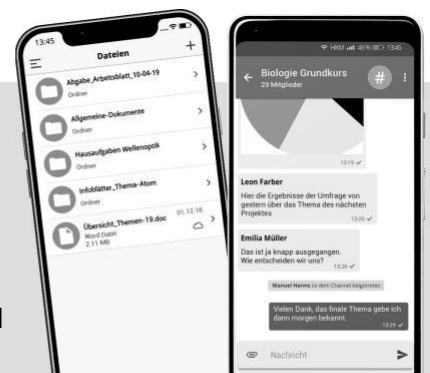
13:45

Dateien

+

Abgabe_Arbeitsblatt_10-04-19

Ordner

Allgemeine-Dokumente

Ordner

Hausaufgaben Wellenoptik

Ordner

Infoblätter_Thema-Atom

Ordner

Übersicht_Themen-19.doc

01.12.18

Word Datei

2.11 MB

HKM 49% 13:45

Biologie Grundkurs

29 Mitglieder

#

13:19

Leon Farber

Hier die Ergebnisse der Umfrage von gestern über das Thema des nächsten Projektes

13:20

Emilia Müller

Das ist ja knapp ausgegangen. Wie entscheiden wir uns?

13:26

Manuel Harms ist dem Channel beigetreten

Vielen Dank, das finale Thema gebe ich dann morgen bekannt.

13:29

Nachricht